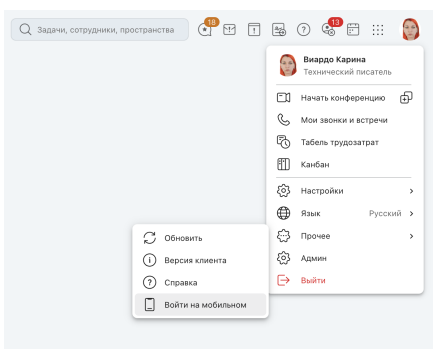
Задачи, сотрудники, пространства

18

13

Виардо Карина
Технический писатель

Начать конференцию

Мои звонки и встречи

Табель трудозатрат

Канбан

Настройки

Язык Русский

Прочее

Админ

Выйти

Обновить

Версия клиента

Справка

Войти на мобильном